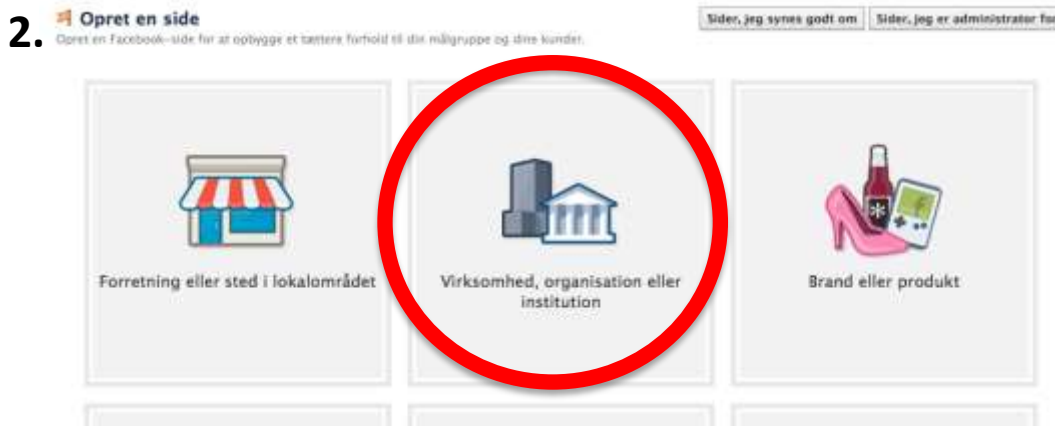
2. Opret en side

Opret en Facebook-side for at opbygge et tættere forhold til din målgruppe og dine kunder.

Sider, jeg synes godt om | Sider, jeg er administrator fo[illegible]

Forretning eller sted i lokalområdet

Virksomhed, organisation eller institution

Brand eller produkt